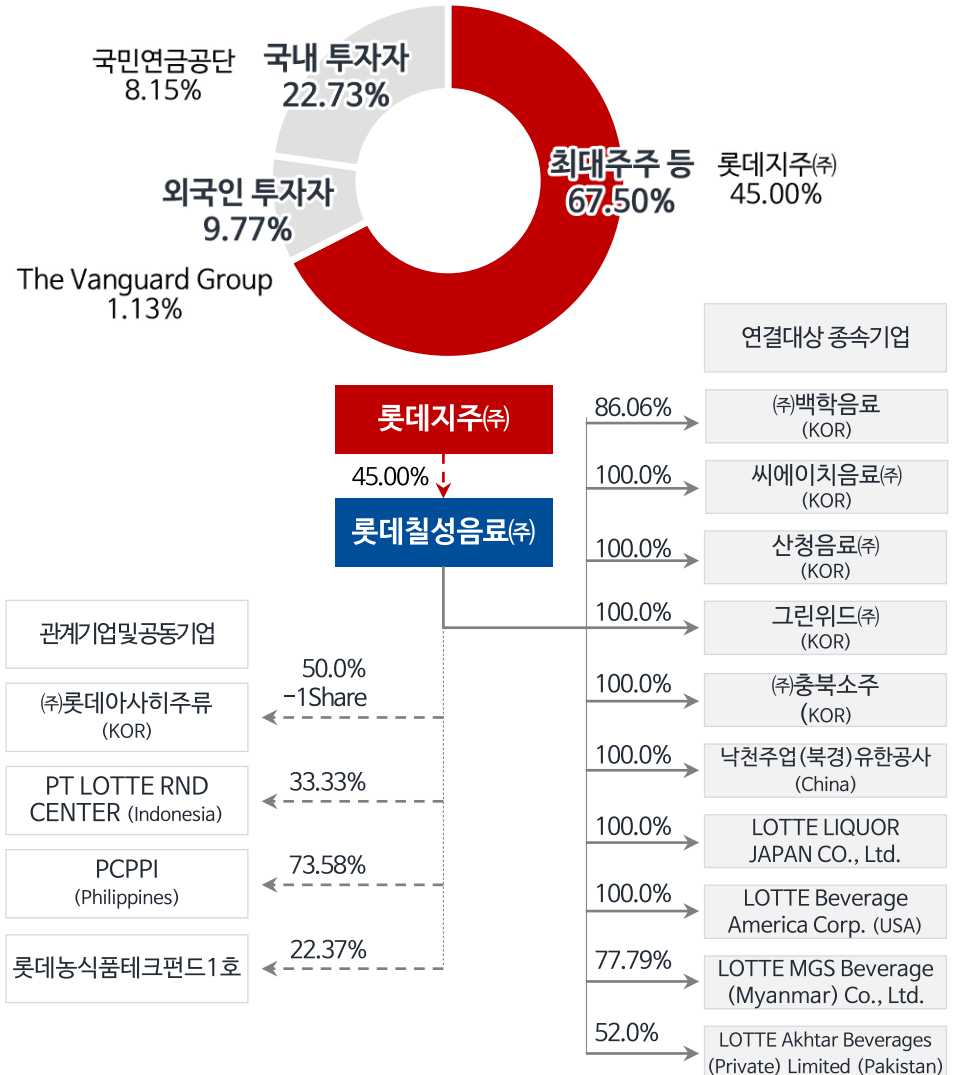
국민연금공단
8.15%

국내 투자자
22.73%

최대주주 등
67.50%

롯데지주㈜
45.00%

외국인 투자자
9.77%

The Vanguard Group
1.13%

연결대상 종속기업

롯데지주㈜

45.00%

롯데칠성음료㈜

86.06%
㈜백학음료
(KOR)

100.0%
씨에이치음료㈜
(KOR)

100.0%
산청음료㈜
(KOR)

100.0%
그린위드㈜
(KOR)

100.0%
㈜충북소주
(KOR)

100.0%
낙천주업(북경)유한공사
(China)

100.0%
LOTTE LIQUOR JAPAN CO., Ltd.

100.0%
LOTTE Beverage America Corp. (USA)

77.79%
LOTTE MGS Beverage (Myanmar) Co., Ltd.

52.0%
LOTTE Akhtar Beverages (Private) Limited (Pakistan)

관계기업및공동기업

50.0% −1Share
㈜롯데아사히주류
(KOR)

33.33%
PT LOTTE RND CENTER (Indonesia)

73.58%
PCPPI
(Philippines)

22.37%
롯데농식품테크펀드1호